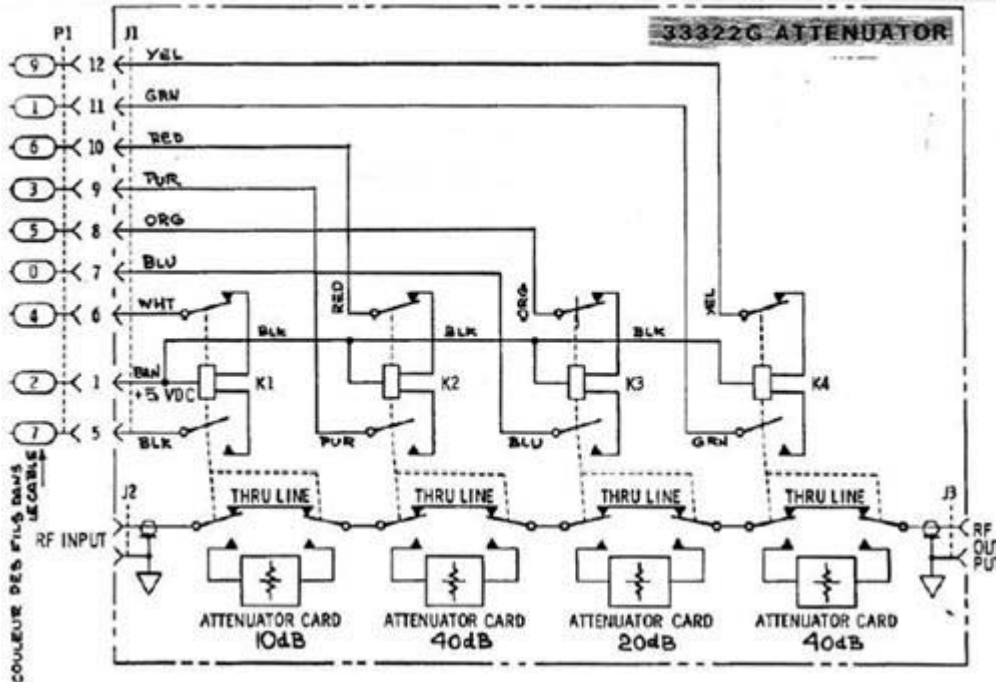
33322G ATTENUATOR

P1
J1

9 12 YEL
1 11 GRN
6 10 RED
3 9 PUR
5 8 ORG
0 7 BLU
4 6 WHT
2 1 BRN +5 VDC
7 5 BLK

RED
ORG
YEL
BLK
BLK
BLK
K1
K2
K3
K4
BLK
PUR
BLU
GRN

COULEUR DES FILS DANS LE CABLE

J2
RF INPUT
THRU LINE
THRU LINE
THRU LINE
THRU LINE
J3
RF OUTPUT

ATTENUATOR CARD 10dB
ATTENUATOR CARD 40dB
ATTENUATOR CARD 20dB
ATTENUATOR CARD 40dB